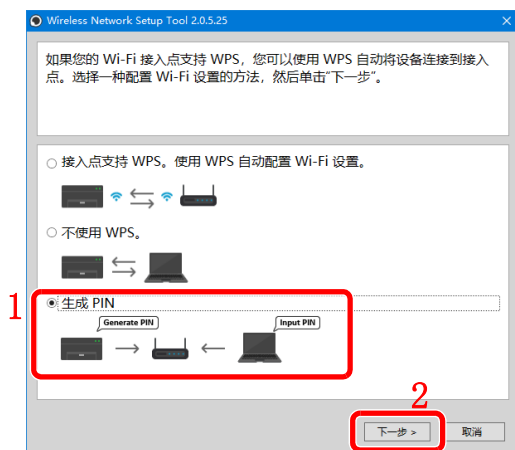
Wireless Network Setup Tool 2.0.5.25

如果您的 Wi-Fi 接入点支持 WPS，您可以使用 WPS 自动将设备连接到接入点。选择一种配置 Wi-Fi 设置的方法，然后单击"下一步"。

接入点支持 WPS。使用 WPS 自动配置 Wi-Fi 设置。

不使用 WPS。

1

生成 PIN

Generate PIN

Input PIN

2

下一步 >

取消